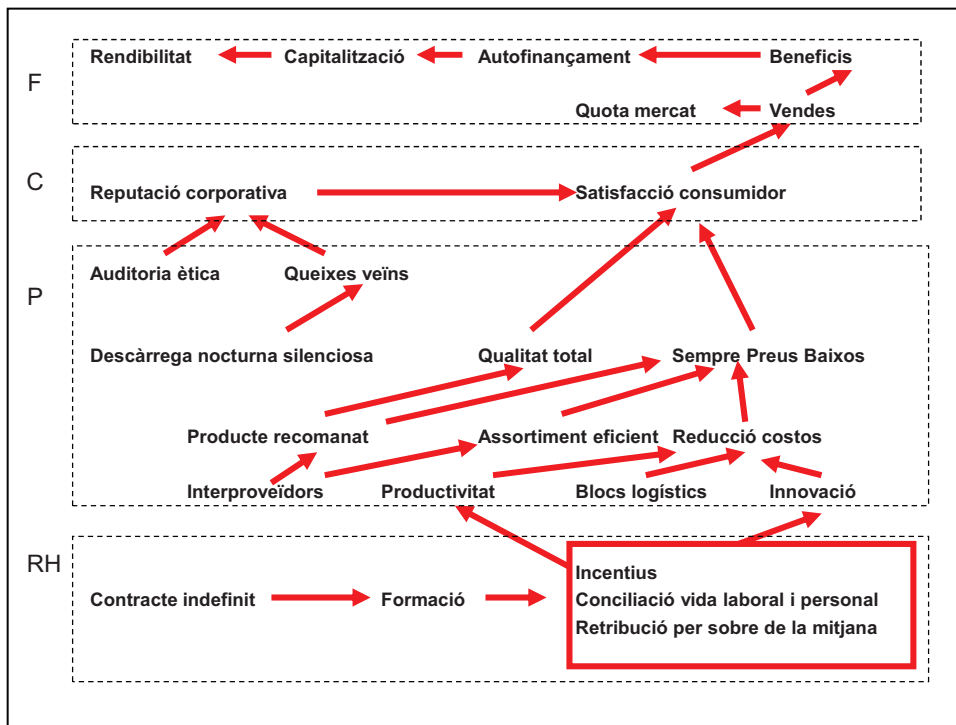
F

Rendibilitat

Capitalització

Autofinançament

Beneficis

Quota mercat

Vendes

C

Reputació corporativa

Satisfacció consumidor

P

Auditoria ètica

Queixes veïns

Descàrrega nocturna silenciosa

Qualitat total

Sempre Preus Baixos

Producte recomanat

Assortiment eficient

Reducció costos

Interproveïdors

Productivitat

Blocs logístics

Innovació

RH

Contracte indefinit

Formació

Incentius
Conciliació vida laboral i personal
Retribució per sobre de la mitjana